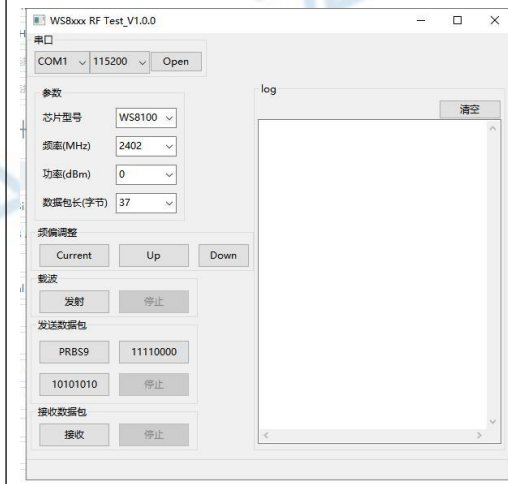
WS8xxx RF Test_V1.0.0

串口

COM1 115200 Open

参数

芯片型号 WS8100

频率(MHz) 2402

功率(dBm) 0

数据包长(字节) 37

频偏调整

Current Up Down

载波

发射 停止

发送数据包

PRBS9 11110000

10101010 停止

接收数据包

接收 停止

log

清空